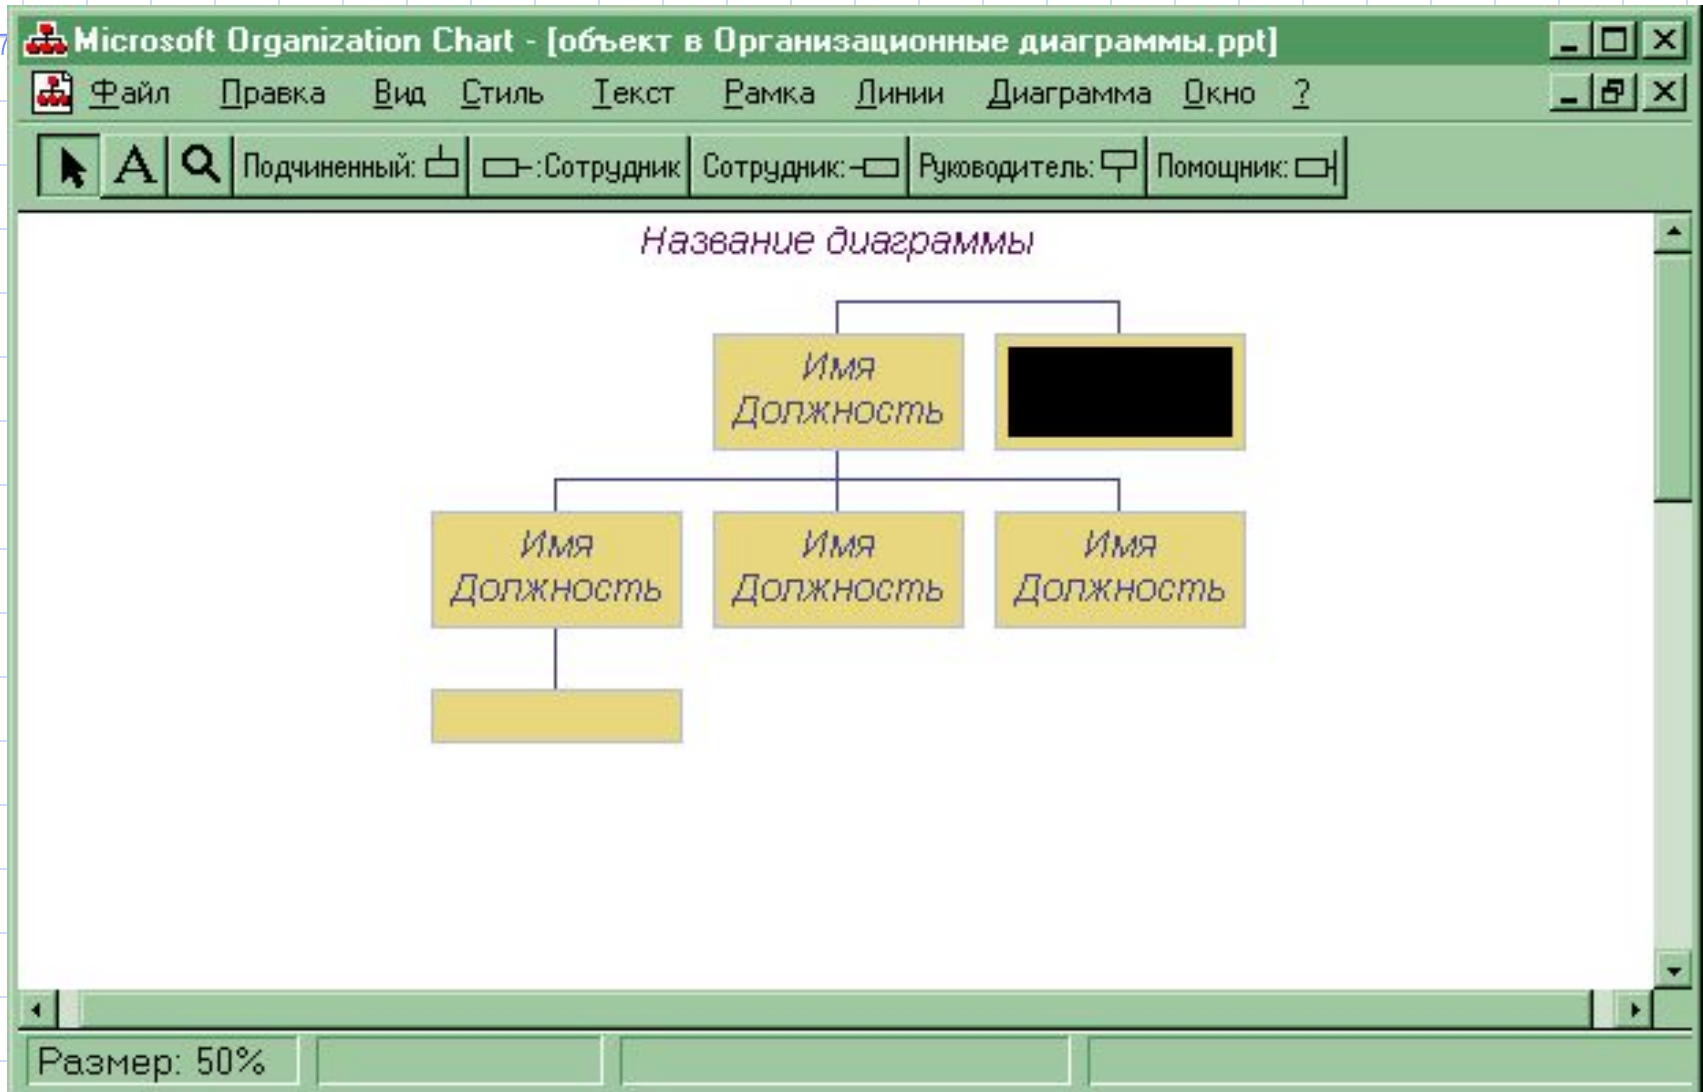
Microsoft Organization Chart - [объект в Организационные диаграммы.ppt]

Файл Правка Вид Стиль Текст Рамка Линии Диаграмма Окно ?

A Подчиненный: :Сотрудник Сотрудник: Руководитель: Помощник:

Название диаграммы

Имя
Должность

Имя
Должность

Имя
Должность

Имя
Должность

Размер: 50%